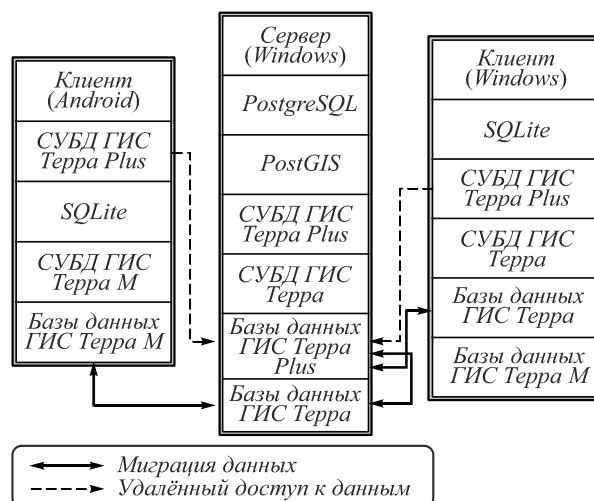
Клиент (Android)

СУБД ГИС Терра Plus

SQLite

СУБД ГИС Терра М

Базы данных ГИС Терра М

Сервер (Windows)

PostgreSQL

PostGIS

СУБД ГИС Терра Plus

СУБД ГИС Терра

Базы данных ГИС Терра Plus

Базы данных ГИС Терра

Клиент (Windows)

SQLite

СУБД ГИС Терра Plus

СУБД ГИС Терра

Базы данных ГИС Терра

Базы данных ГИС Терра М

Миграция данных
Удалённый доступ к данным